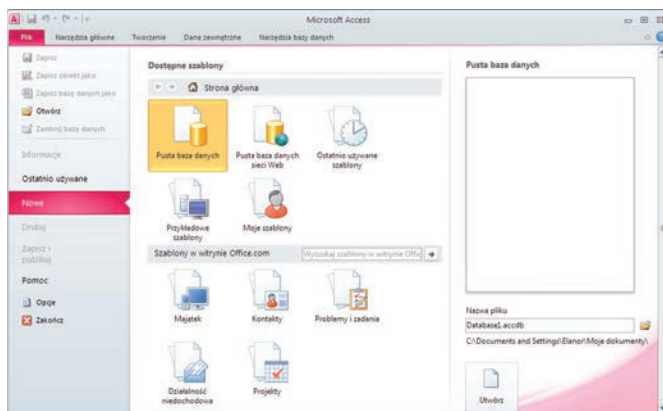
Microsoft Access

Plik Narzędzia główne Tworzenie Dane zewnętrzne Narzędzia bazy danych

Zapisz
Zapisz obiekt jako
Zapisz bazę danych jako
Otwórz
Zamknij bazę danych
Informacje
Ostatnio używane
Nowe
Drukuj
Zapisz i publikuj
Pomoc
Opcje
Zakończ

Dostępne szablony

Strona główna

Pusta baza danych
Pusta baza danych sieci Web
Ostatnio używane szablony
Przykładowe szablony
Moje szablony

Szablony w witrynie Office.com
Wyszukaj szablony w witrynie Office

Majątek
Kontakty
Problemy i zadania
Działalność niedochodowa
Projekty

Pusta baza danych

Nazwa pliku
Database1.accdb
C:\Documents and Settings\Elanor\Moje dokumenty\

Utwórz